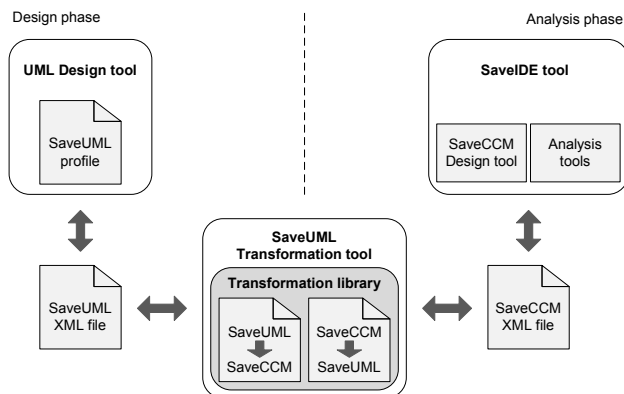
Design phase

Analysis phase

UML Design tool

SaveUML profile

SaveIDE tool

SaveCCM Design tool

Analysis tools

SaveUML XML file

SaveUML Transformation tool

Transformation library

SaveUML SaveCCM

SaveCCM SaveUML

SaveCCM XML file